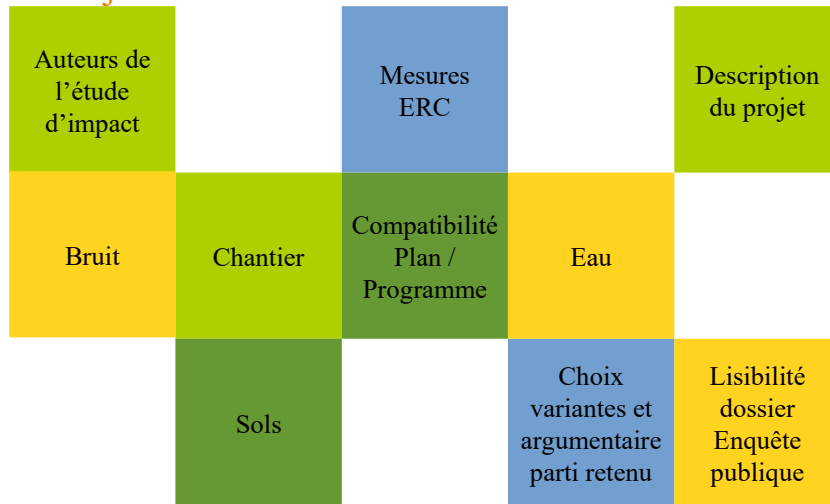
| Auteurs de l'étude d'impact | | Mesures ERC | | Description du projet |
|---|---|---|---|---|
| Bruit | Chantier | Compatibilité Plan / Programme | Eau | |
| | Sols | | Choix variantes et argumentaire parti retenu | Lisibilité dossier Enquête publique |